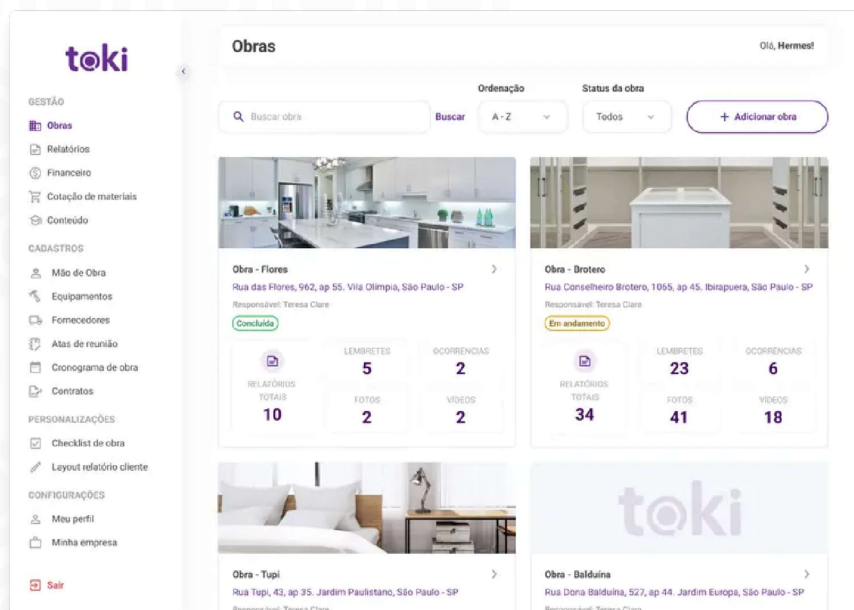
toki

GESTÃO
Obras
Relatórios
Financeiro
Cotação de materiais
Conteúdo

CADASTROS
Mão de Obra
Equipamentos
Fornecedores
Atas de reunião
Cronograma de obra
Contratos

PERSONALIZAÇÕES
Checklist de obra
Layout relatório cliente

CONFIGURAÇÕES
Meu perfil
Minha empresa

Sair

Obras

Olá, Hermes!

Buscar obra
Buscar
Ordenação
A - Z
Status da obra
Todos
+ Adicionar obra

Obra - Flores
Rua das Flores, 962, ap 55. Vila Olimpia, São Paulo - SP
Responsável: Teresa Clare
Concluída
RELATÓRIOS TOTAIS
10
LEMBRETES
5
OCORRENCIAS
2
FOTOS
2
VIDEOS
2

Obra - Brotero
Rua Conselheiro Brotero, 1065, ap 45. Ibirapuera, São Paulo - SP
Responsável: Teresa Clare
Em andamento
RELATÓRIOS TOTAIS
34
LEMBRETES
23
OCORRENCIAS
6
FOTOS
41
VIDEOS
18

toki

Obra - Tupi
Rua Tupi, 43, ap 35. Jardim Paulistano, São Paulo - SP
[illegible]

Obra - Balduína
Rua Dona Balduína, 527, ap 44. Jardim Europa, São Paulo - SP
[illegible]